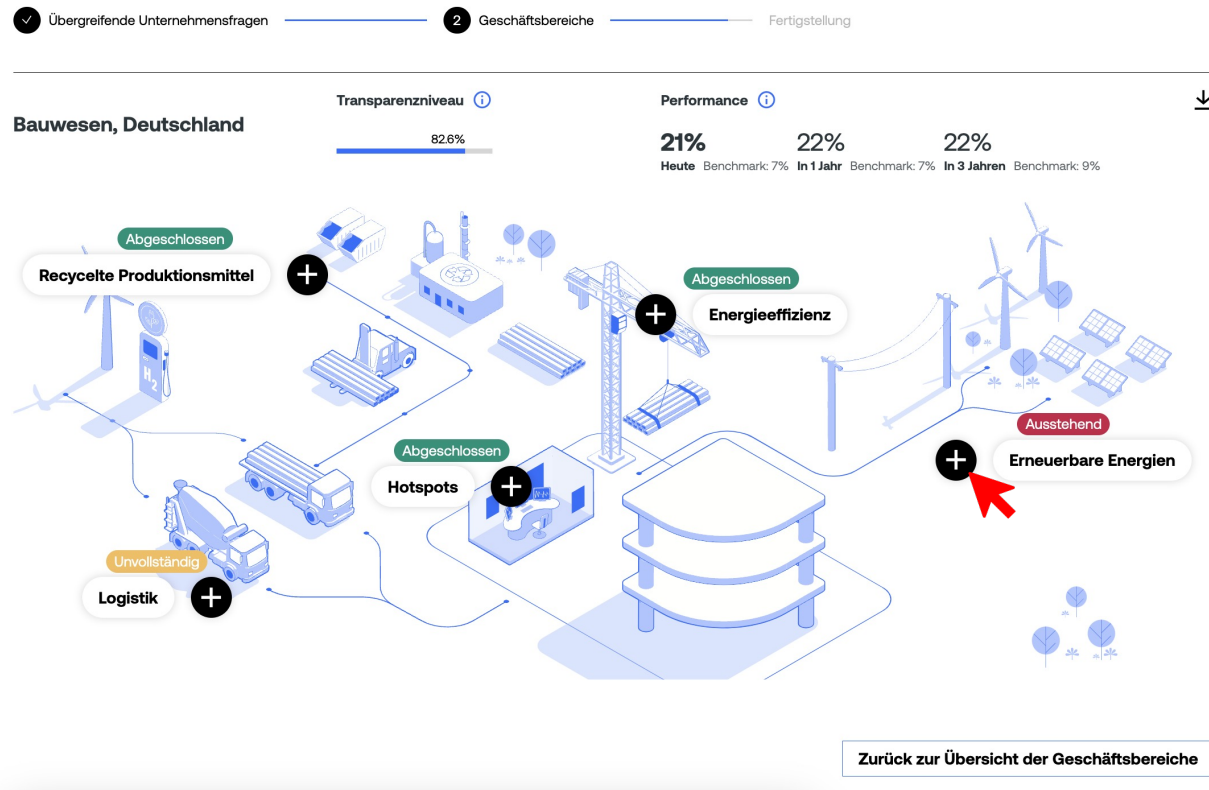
Übergreifende Unternehmensfragen

2 Geschäftsbereiche

Fertigstellung

Bauwesen, Deutschland

Transparenzniveau

82.6%

Performance

21%
Heute Benchmark: 7%

22%
In 1 Jahr Benchmark: 7%

22%
In 3 Jahren Benchmark: 9%

Abgeschlossen
Recycelte Produktionsmittel

Abgeschlossen
Energieeffizienz

Abgeschlossen
Hotspots

Ausstehend
Erneuerbare Energien

Unvollständig
Logistik

Zurück zur Übersicht der Geschäftsbereiche